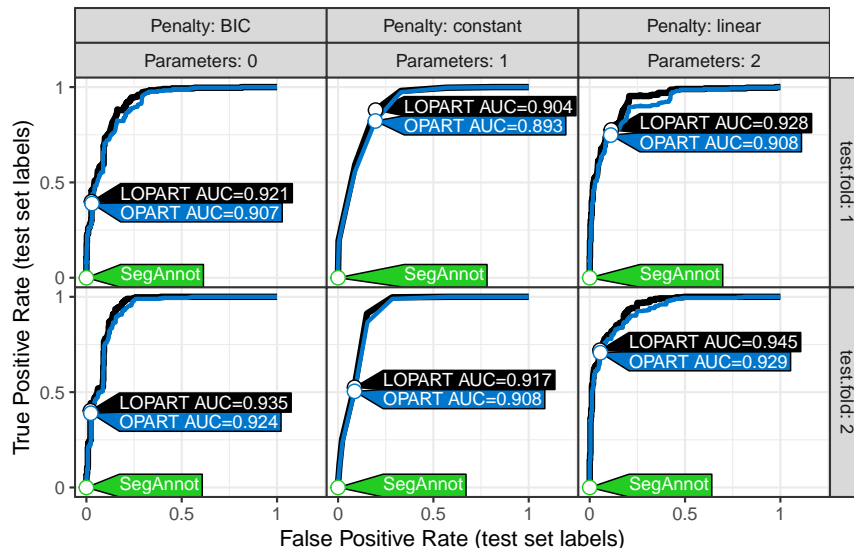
| Penalty: BIC | Penalty: constant | Penalty: linear |
|---|---|---|
| Parameters: 0 | Parameters: 1 | Parameters: 2 |

test.fold: 1

LOPART AUC=0.921
OPART AUC=0.907
SegAnnot

LOPART AUC=0.904
OPART AUC=0.893
SegAnnot

LOPART AUC=0.928
OPART AUC=0.908
SegAnnot

test.fold: 2

LOPART AUC=0.935
OPART AUC=0.924
SegAnnot

LOPART AUC=0.917
OPART AUC=0.908
SegAnnot

LOPART AUC=0.945
OPART AUC=0.929
SegAnnot

True Positive Rate (test set labels)
1
0.5
0
1
0.5
0

False Positive Rate (test set labels)
0 0.5 1 0 0.5 1 0 0.5 1